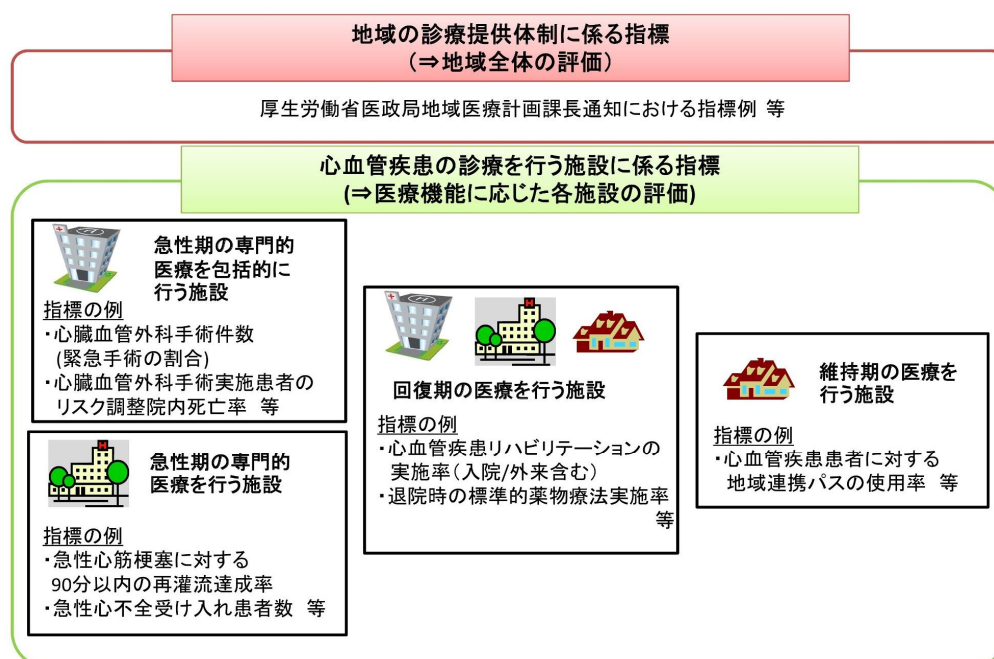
地域の診療提供体制に係る指標
(⇒地域全体の評価)

厚生労働省医政局地域医療計画課長通知における指標例 等

心血管疾患の診療を行う施設に係る指標
(⇒医療機能に応じた各施設の評価)

H

急性期の専門的医療を包括的に行う施設

指標の例
・心臓血管外科手術件数
(緊急手術の割合)
・心臓血管外科手術実施患者のリスク調整院内死亡率 等

H

急性期の専門的医療を行う施設

指標の例
・急性心筋梗塞に対する90分以内の再灌流達成率
・急性心不全受け入れ患者数 等

H

H

回復期の医療を行う施設

指標の例
・心血管疾患リハビリテーションの実施率(入院/外来含む)
・退院時の標準的薬物療法実施率 等

維持期の医療を行う施設

指標の例
・心血管疾患患者に対する地域連携パスの使用率 等